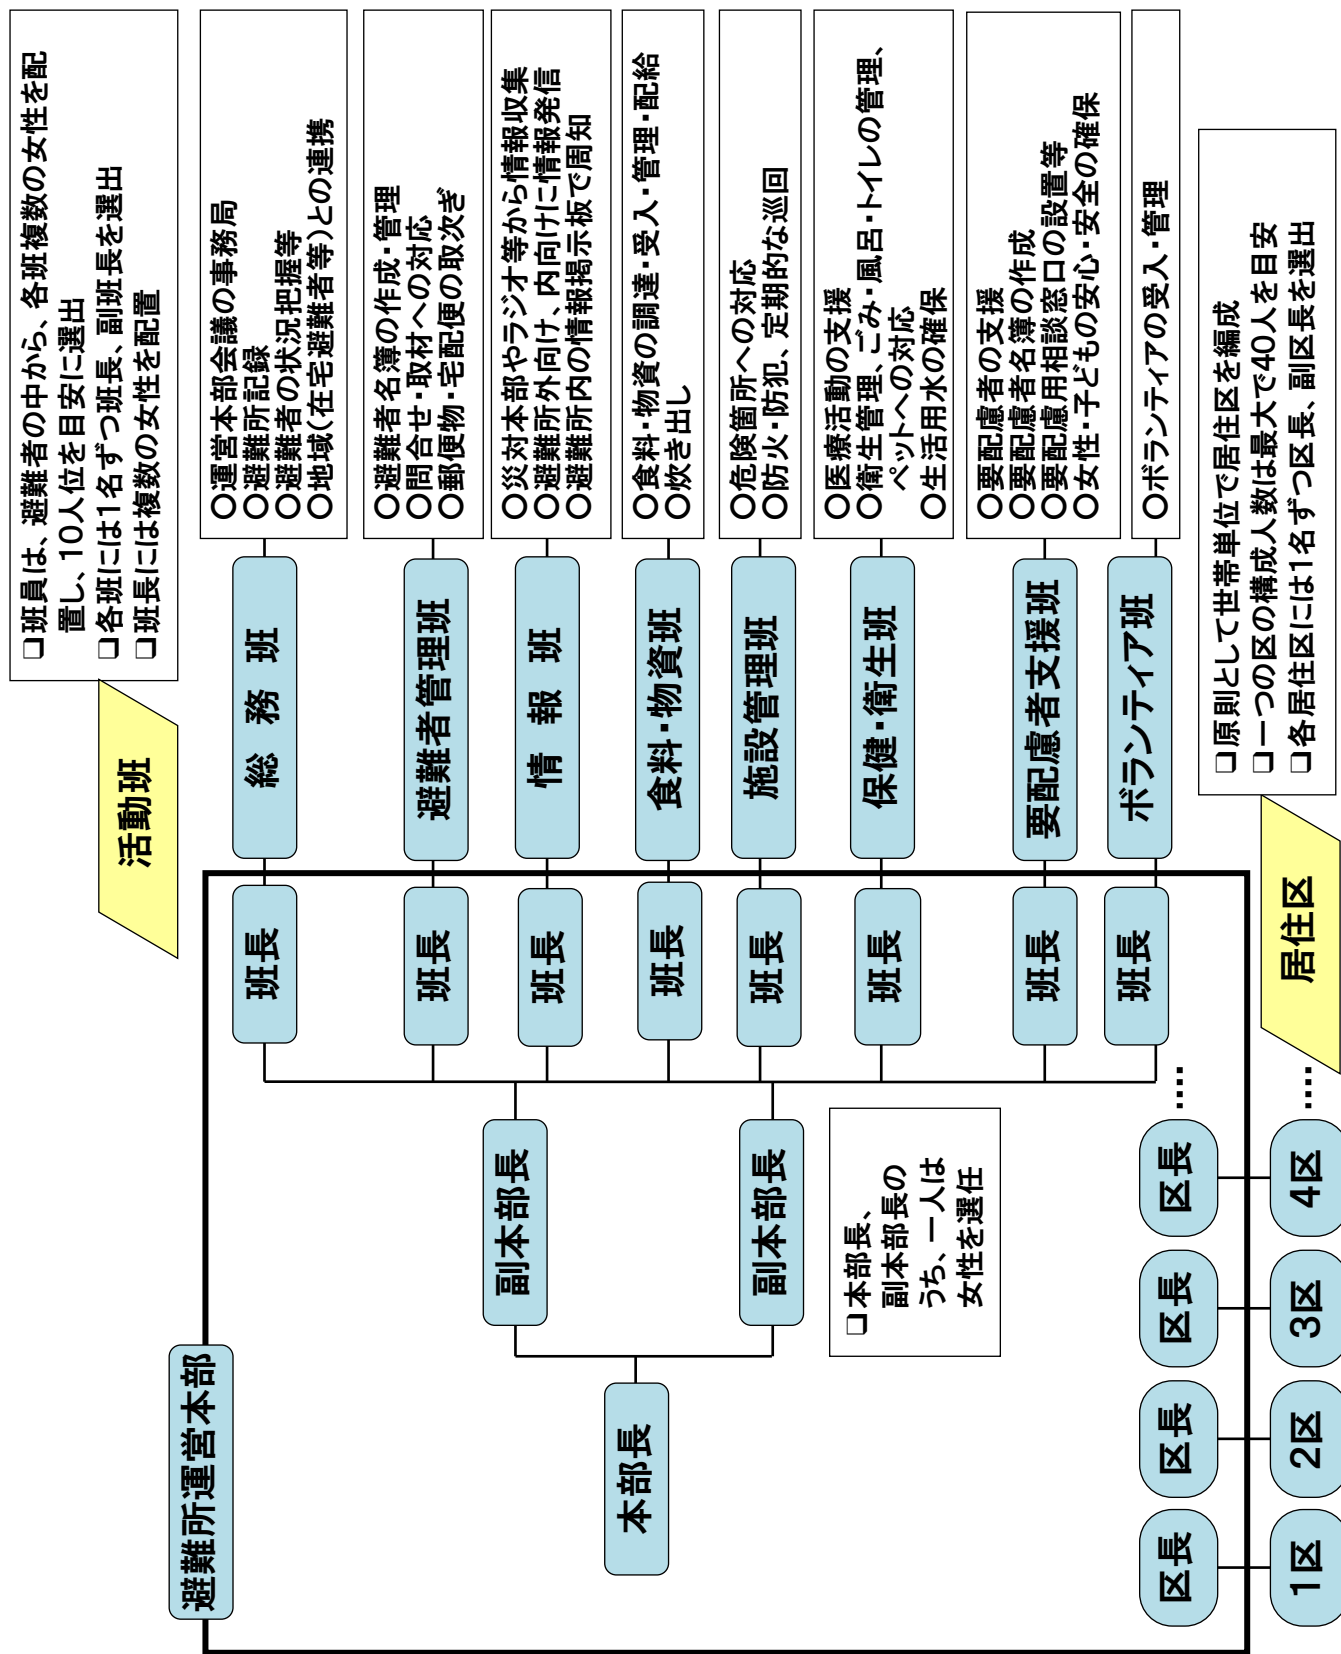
❑班員は、避難者の中から、各班複数の女性を配置し、10人位を目安に選出
❑各班には1名ずつ班長、副班長を選出
❑班長には複数の女性を配置

活動班

総　務　班
〇運営本部会議の事務局
〇避難所記録
〇避難者の状況把握等
〇地域(在宅避難者等)との連携

避難者管理班
〇避難者名簿の作成・管理
〇問合せ・取材への対応
〇郵便物・宅配便の取次ぎ

情　報　班
〇災対本部やラジオ等から情報収集
〇避難所外向け、内向けに情報発信
〇避難所内の情報掲示板で周知

食料・物資班
〇食料・物資の調達・受入・管理・配給
〇炊き出し

施設管理班
〇危険箇所への対応
〇防火・防犯、定期的な巡回

保健・衛生班
〇医療活動の支援
〇衛生管理、ごみ・風呂・トイレの管理、ペットへの対応
〇生活用水の確保

要配慮者支援班
〇要配慮者の支援
〇要配慮者名簿の作成
〇要配慮用相談窓口の設置等
〇女性・子どもの安心・安全の確保

ボランティア班
〇ボランティアの受入・管理

❑原則として世帯単位で居住区を編成
❑一つの区の構成人数は最大で40人を目安
❑各居住区には1名ずつ区長、副区長を選出

居住区

避難所運営本部

班長
班長
班長
班長
班長
班長
班長
班長

副本部長
副本部長

❑本部長、副本部長のうち、一人は女性を選任

本部長

区長
区長
区長
区長
・・・・

1区
2区
3区
4区
・・・・